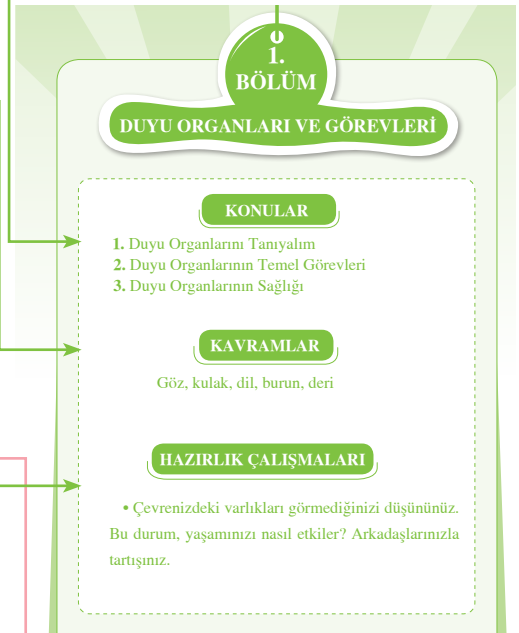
1.
BÖLÜM

DUYU ORGANLARI VE GÖREVLERİ

KONULAR

1. Duyu Organlarını Tanıyalım
2. Duyu Organlarının Temel Görevleri
3. Duyu Organlarının Sağlığı

KAVRAMLAR

Göz, kulak, dil, burun, deri

HAZIRLIK ÇALIŞMALARI

• Çevrenizdeki varlıkları görmediğinizi düşününüz. Bu durum, yaşamınızı nasıl etkiler? Arkadaşlarınızla tartışınız.